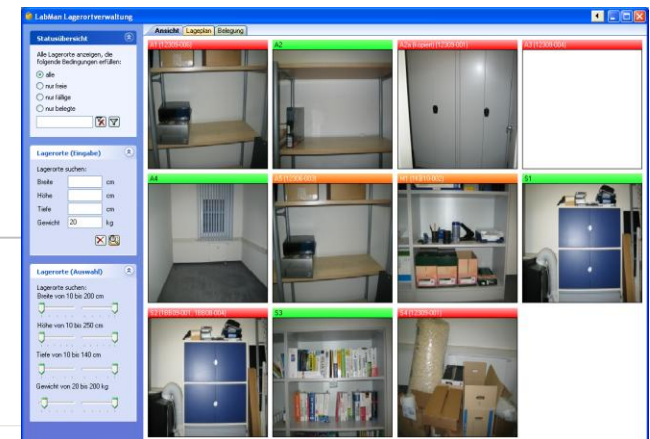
LabMan Lagerortverwaltung

Statusübersicht

Alle Lagerorte anzeigen, die folgende Bedingungen erfüllen:

alle

nur freie

nur fällige

nur belegte

Lagerorte (Eingabe)

Lagerorte suchen:

Breite cm

Höhe cm

Tiefe cm

Gewicht 20 kg

Lagerorte (Auswahl)

Lagerorte suchen:
Breite von 10 bis 200 cm

Höhe von 10 bis 250 cm

Tiefe von 10 bis 140 cm

Gewicht von 20 bis 200 kg

Ansicht | Lageplan | Belegung

A1 (12309-001)

A2

A2a (Export) (12309-001)

A3 (12309-004)

A4

A5 (12309-003)

M1 (06010-002)

S1

S2 (06009-001, 10808-004)

S3

S4 (12309-001)